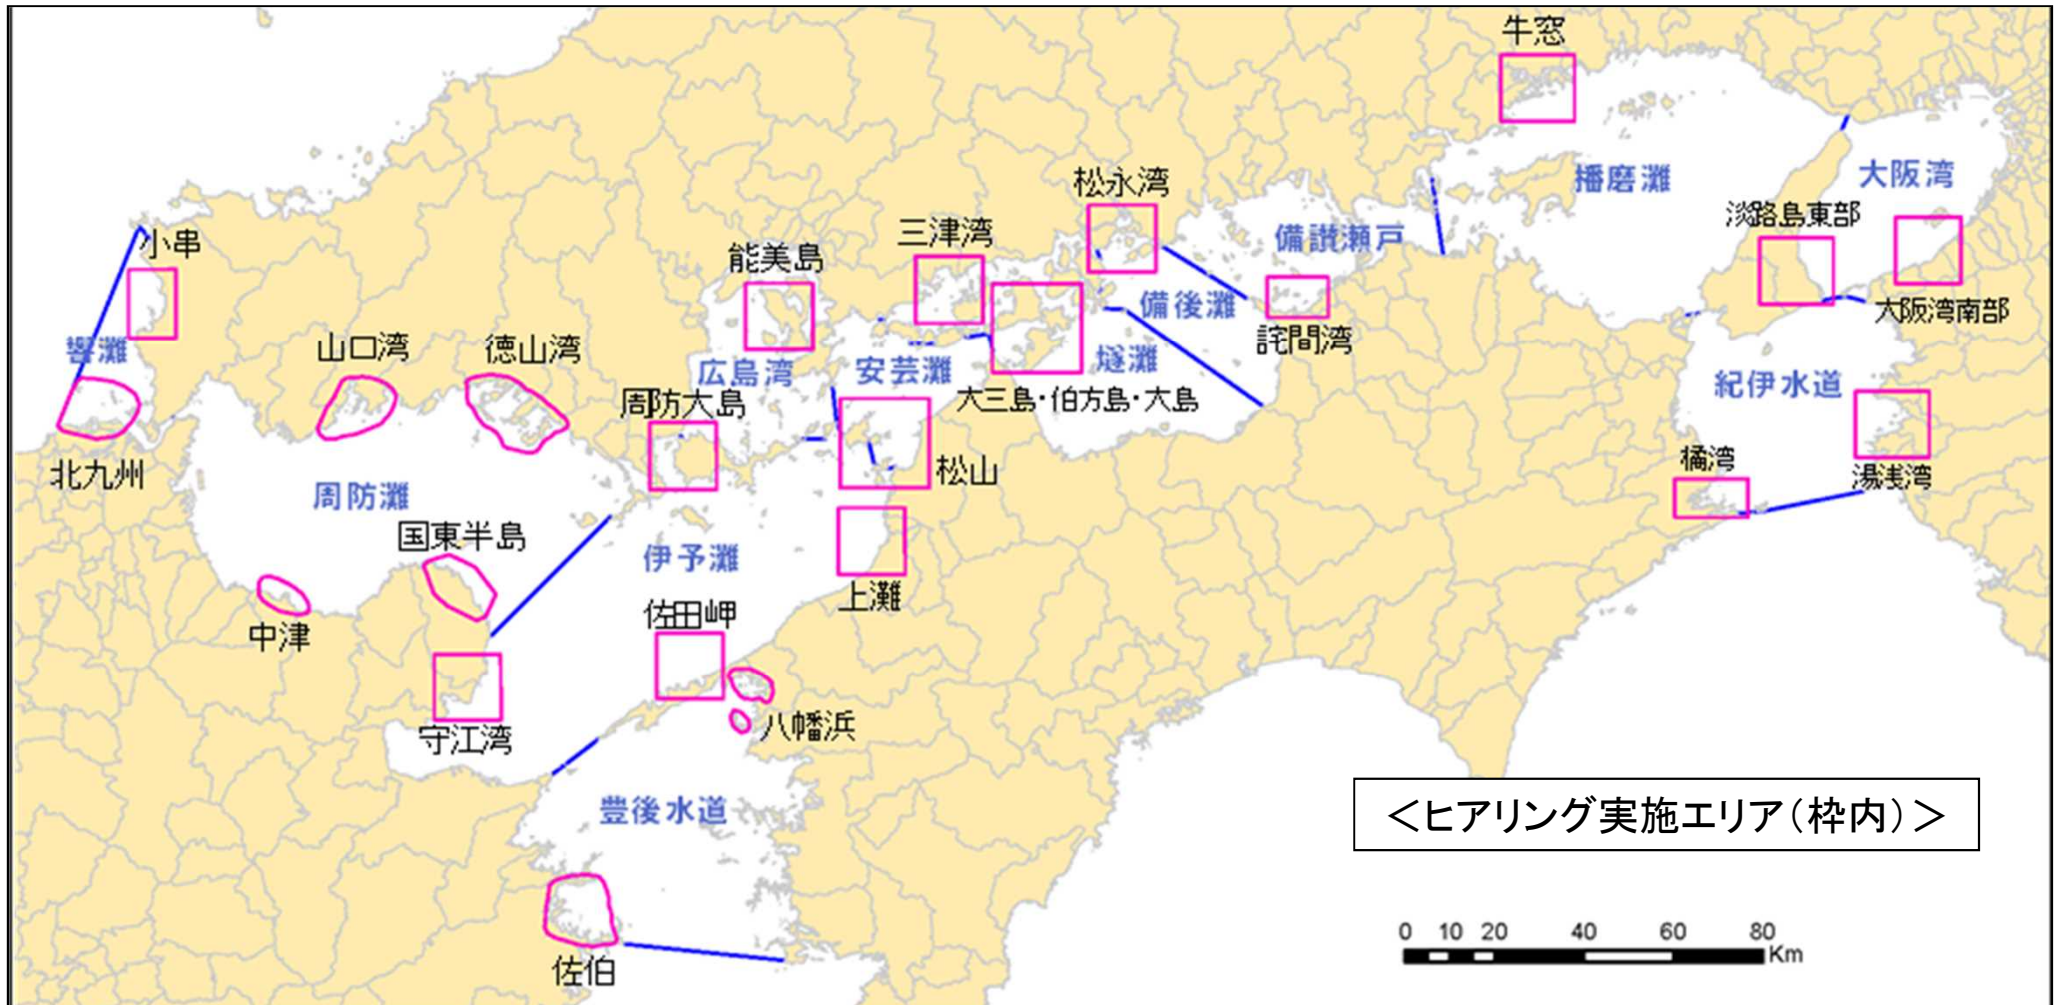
牛窓
播磨灘
大阪湾
松永湾
淡路島東部
三津湾
備讃瀬戸
小串
能美島
備後灘
大阪湾南部
詫間湾
響灘
山口湾
徳山湾
広島湾
安芸灘
燧灘
周防大島
大三島・伯方島・大島
紀伊水道
北九州
松山
橘湾
湯浅湾
周防灘
国東半島
伊予灘
上灘
佐田岬
中津
八幡浜
守江湾
豊後水道
＜ヒアリング実施エリア（枠内）＞
0 10 20 40 60 80 Km
佐伯